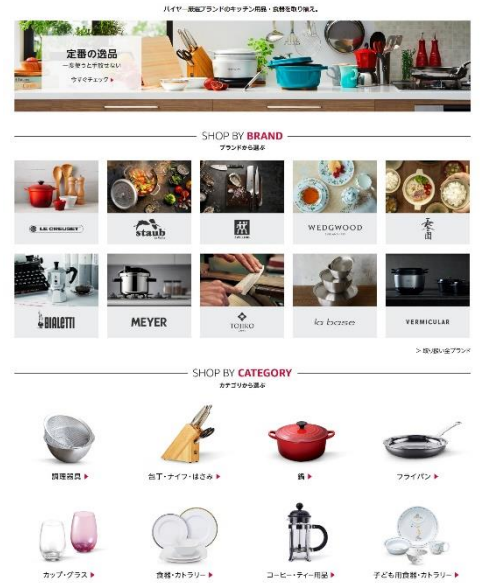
バイヤー厳選ブランドのキッチン用品・食器を取り揃え。

定番の逸品
一生使える名品たち
今すぐチェック ▸

SHOP BY BRAND
ブランドから選ぶ

LE CREUSET

staub

ZWILLING

WEDGWOOD

香蘭

BIALETTI

MEYER

TOJIRO

la base

VERMICULAR

> 取り扱い全ブランド

SHOP BY CATEGORY
カテゴリから選ぶ

調理器具 ▸

包丁・ナイフ・はさみ ▸

鍋 ▸

フライパン ▸

カップ・グラス ▸

食器・カトラリー ▸

コーヒー・ティー用品 ▸

子ども用食器・カトラリー ▸